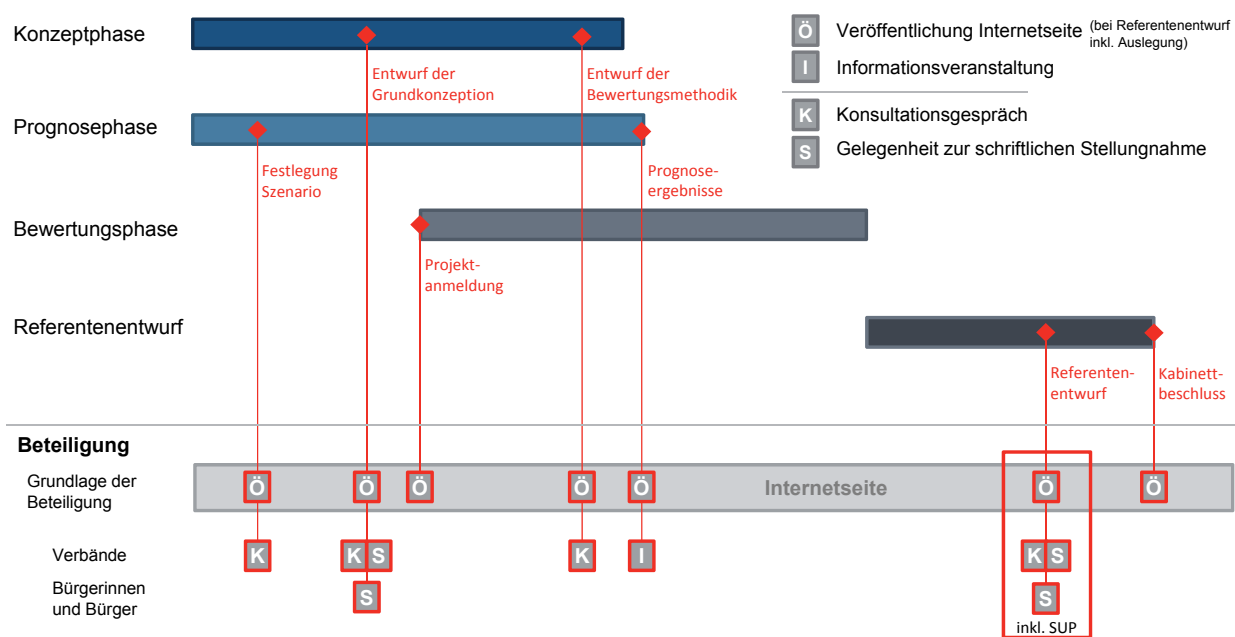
Konzeptphase

Entwurf der Grundkonzeption

Entwurf der Bewertungsmethodik

Prognosephase

Festlegung Szenario

Prognoseergebnisse

Bewertungsphase

Projektanmeldung

Referentenentwurf

Referentenentwurf

Kabinettbeschluss

Ö Veröffentlichung Internetseite (bei Referentenentwurf inkl. Auslegung)

I Informationsveranstaltung

K Konsultationsgespräch

S Gelegenheit zur schriftlichen Stellungnahme

Beteiligung

Grundlage der Beteiligung

Ö Ö Ö Ö Ö Internetseite Ö Ö

Verbände

K K S K I K S

Bürgerinnen und Bürger

S S

inkl. SUP